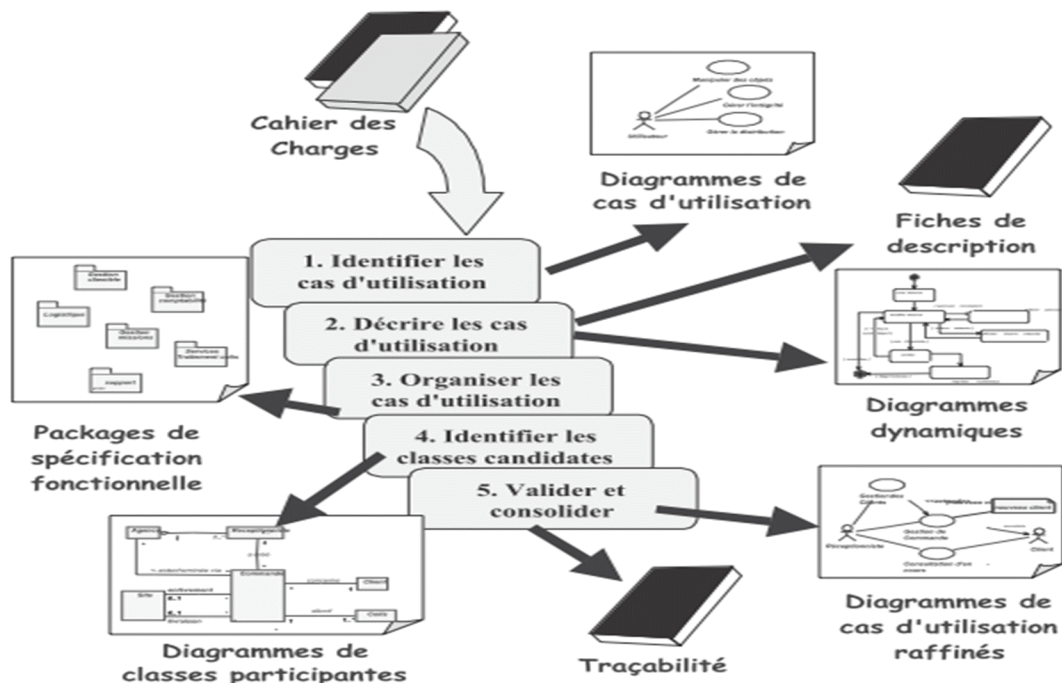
Cahier des Charges

Diagrammes de cas d'utilisation

Fiches de description

1. Identifier les cas d'utilisation

2. Décrire les cas d'utilisation

3. Organiser les cas d'utilisation

4. Identifier les classes candidates

5. Valider et consolider

Packages de spécification fonctionnelle

Diagrammes dynamiques

Diagrammes de classes participantes

Traçabilité

Diagrammes de cas d'utilisation raffinés

Manipuler des objets
Gérer l'intégrité
Gérer la distribution
Utilisateur

Gestion clientèle
Gestion comptable
Logistique
Gestion missions
Services Traitement colis
support

Agence
Réceptionniste
Commande
Client
Site
Colis

Gestion des Clients
Réceptionniste
Gestion de Commande
Consultation d'en cours
Client
nouveau client